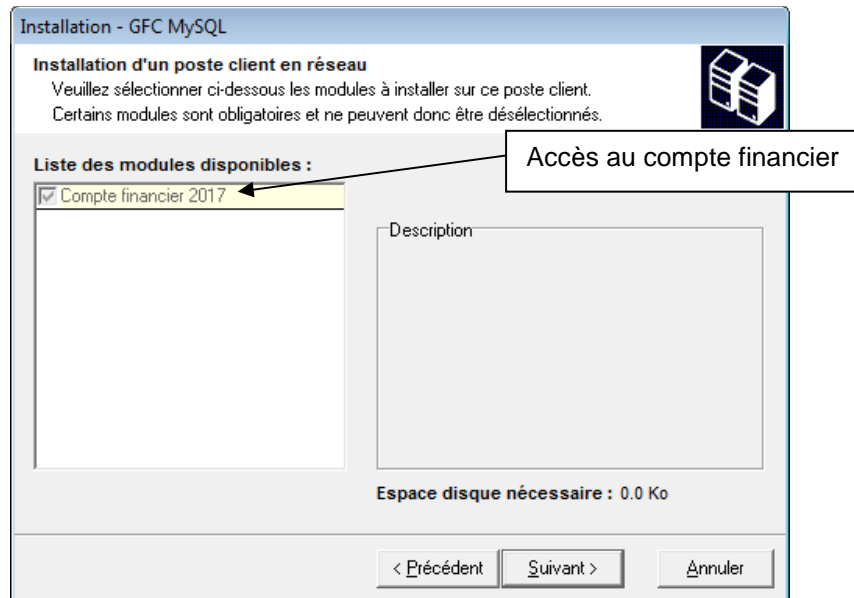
Installation - GFC MySQL

Installation d'un poste client en réseau

Veuillez sélectionner ci-dessous les modules à installer sur ce poste client.

Certains modules sont obligatoires et ne peuvent donc être désélectionnés.

Liste des modules disponibles :

Accès au compte financier

Compte financier 2017

Description

Espace disque nécessaire : 0.0 Ko

< Précédent

Suivant >

Annuler